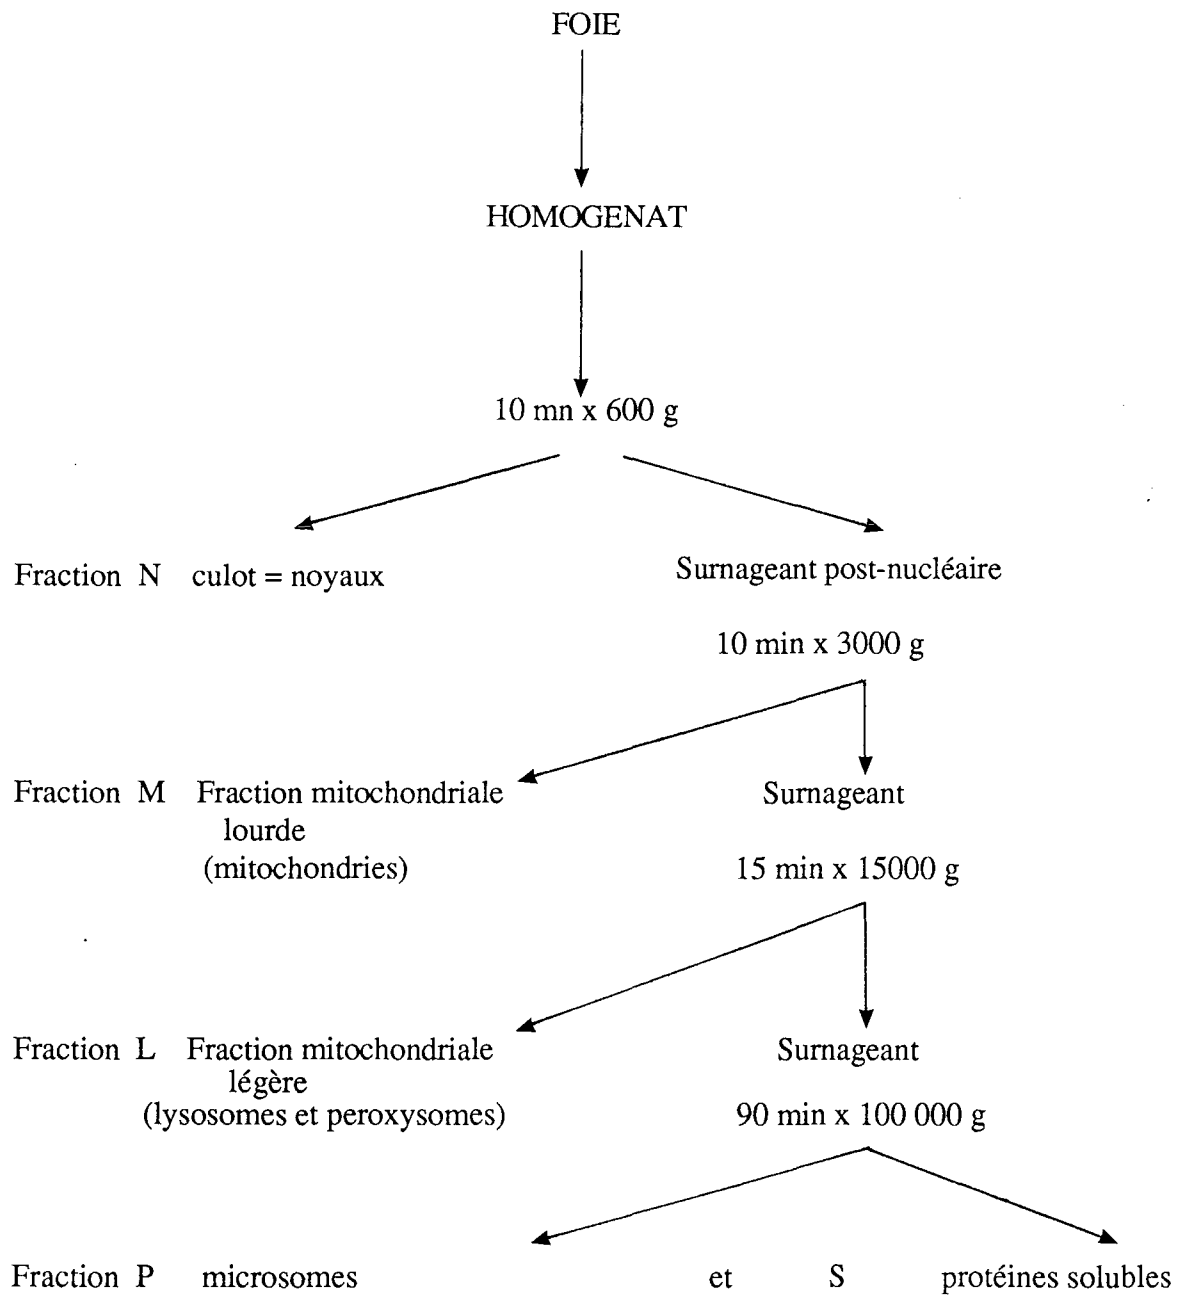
FOIE

HOMOGENAT

10 mn x 600 g

Fraction N culot = noyaux

Surnageant post-nucléaire

10 min x 3000 g

Fraction M Fraction mitochondriale lourde (mitochondries)

Surnageant

15 min x 15000 g

Fraction L Fraction mitochondriale légère (lysosomes et peroxysomes)

Surnageant

90 min x 100 000 g

Fraction P microsomes et S protéines solubles